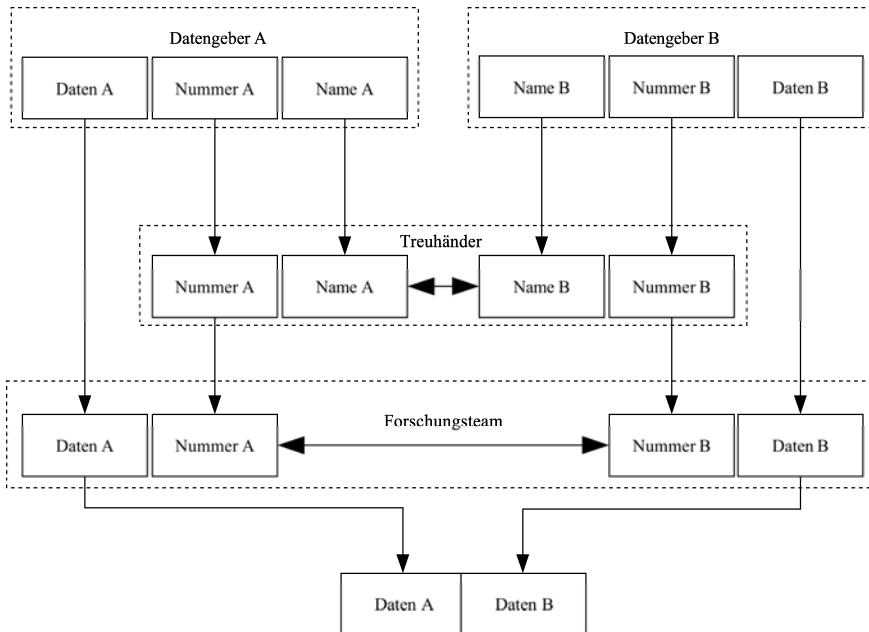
Datengeber A

Daten A

Nummer A

Name A

Datengeber B

Name B

Nummer B

Daten B

Treuhänder

Nummer A

Name A

Name B

Nummer B

Forschungsteam

Daten A

Nummer A

Nummer B

Daten B

Daten A

Daten B